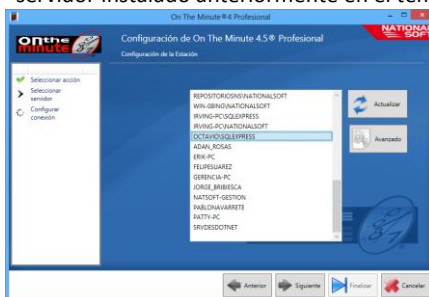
servidor instalado anteriormente en el ter

On The Minute®4 Profesional

on the minute

Configuración de On The Minute 4.5® Profesional

Configuración de la Estación

NATIONAL SOFT

Seleccionar acción

Seleccionar servidor

Configurar conexión

REPOSITORIOSNS\NATIONALSOFT
WIN-0BINO\NATIONALSOFT
IRVING-PC\SQLEXPRESS
IRVING-PC\NATIONALSOFT
OCTAVIO\SQLEXPRESS
ADAN_ROSAS
ERIK-PC
FELIPESUAREZ
GERENCIA-PC
JORGE_BRIBIESCA
NATSOFT-GESTION
PABLONAVARRETE
PATTY-PC
SRVDESDOTNET

Actualizar

Avanzado

Anterior

Siguiente

Finalizar

Cancelar